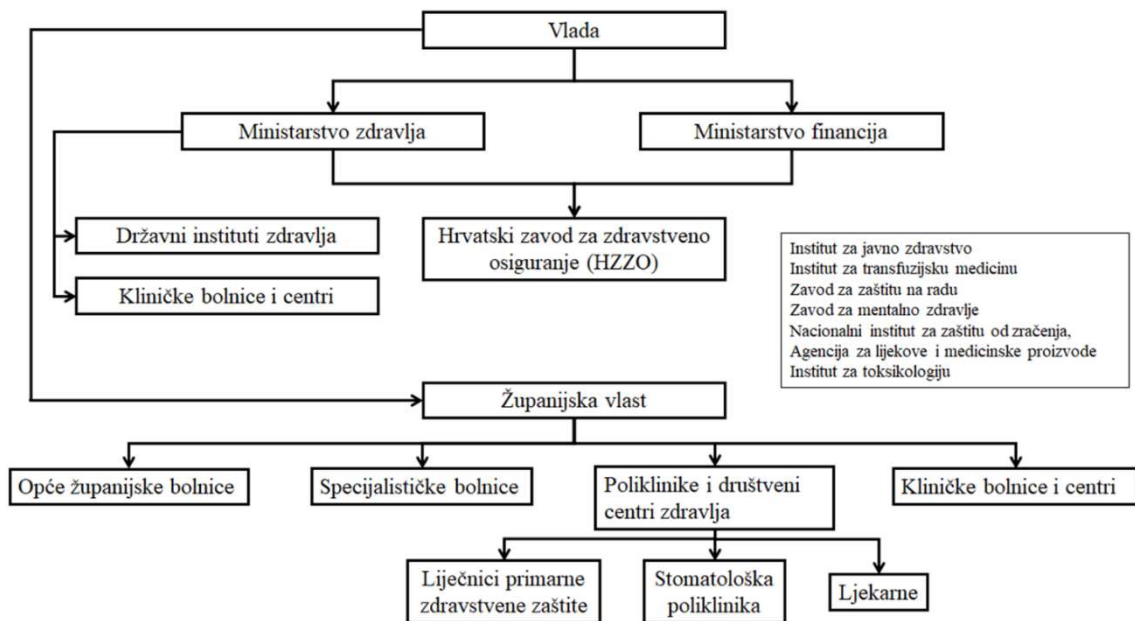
Vlada

Ministarstvo zdravlja

Ministarstvo financija

Državni instituti zdravlja

Kliničke bolnice i centri

Hrvatski zavod za zdravstveno osiguranje (HZZO)

Institut za javno zdravstvo
Institut za transfuzijsku medicinu
Zavod za zaštitu na radu
Zavod za mentalno zdravlje
Nacionalni institut za zaštitu od zračenja,
Agencija za lijekove i medicinske proizvode
Institut za toksikologiju

Županijska vlast

Opće županijske bolnice

Specijalističke bolnice

Poliklinike i društveni centri zdravlja

Kliničke bolnice i centri

Liječnici primarne zdravstvene zaštite

Stomatološka poliklinika

Ljekarne